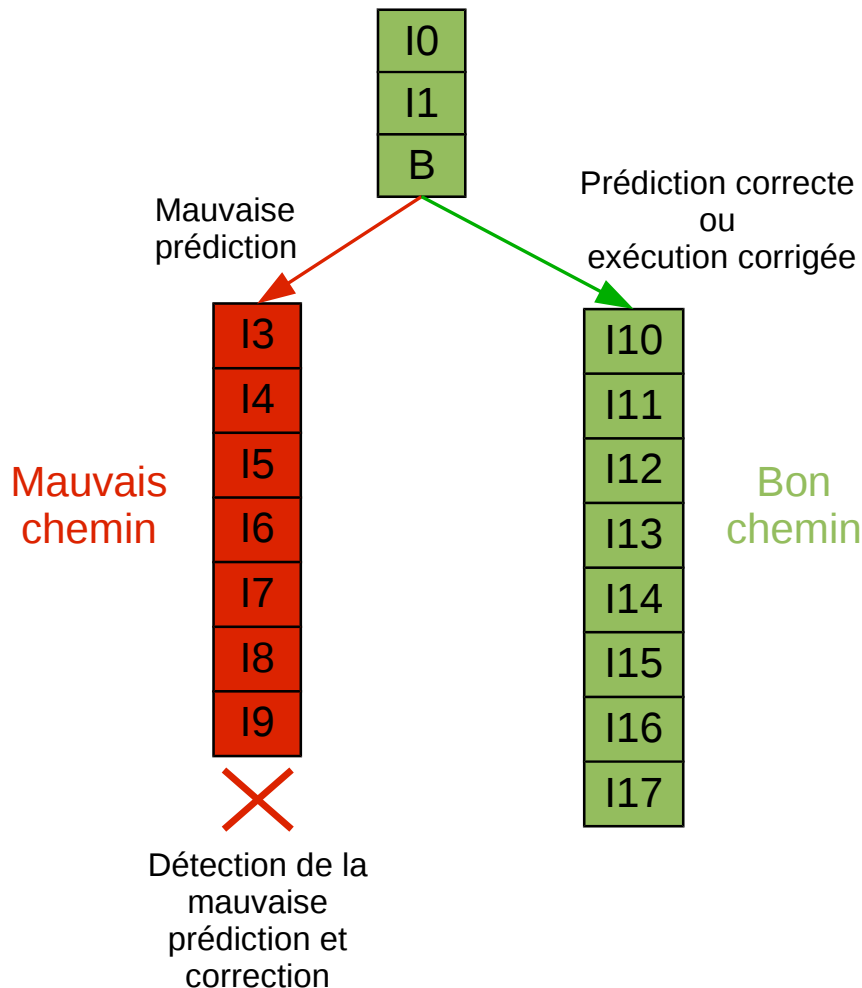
I0
I1
B

Mauvaise prédiction

Prédiction correcte ou exécution corrigée

Mauvais chemin

I3
I4
I5
I6
I7
I8
I9

Détection de la mauvaise prédiction et correction

I10
I11
I12
I13
I14
I15
I16
I17

Bon chemin